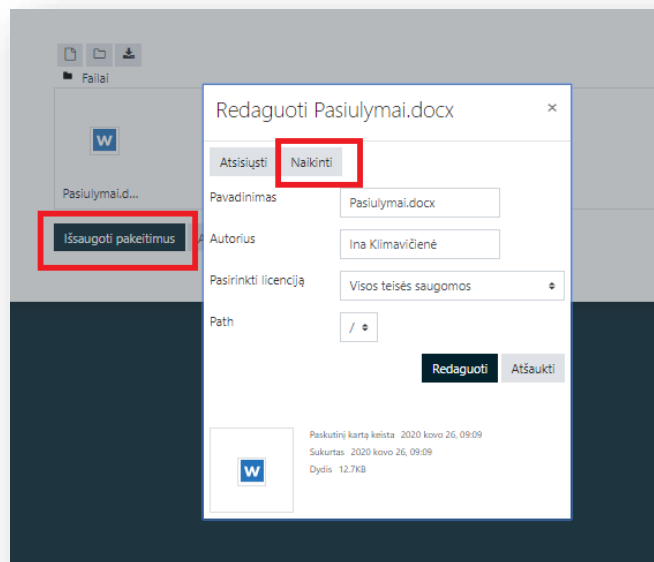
Failai

W

Pasiulymai.d...

Išsaugoti pakeitimus

Redaguoti Pasiulymai.docx

×

Atsisiųsti

Naikinti

Pavadinimas

Pasiulymai.docx

Autorius

Ina Klimavičienė

Pasirinkti licenciją

Visos teisės saugomos

Path

/

Redaguoti

Atšaukti

W

Paskutinį kartą keista 2020 kovo 26, 09:09
Sukurtas 2020 kovo 26, 09:09
Dydis 12.7KB